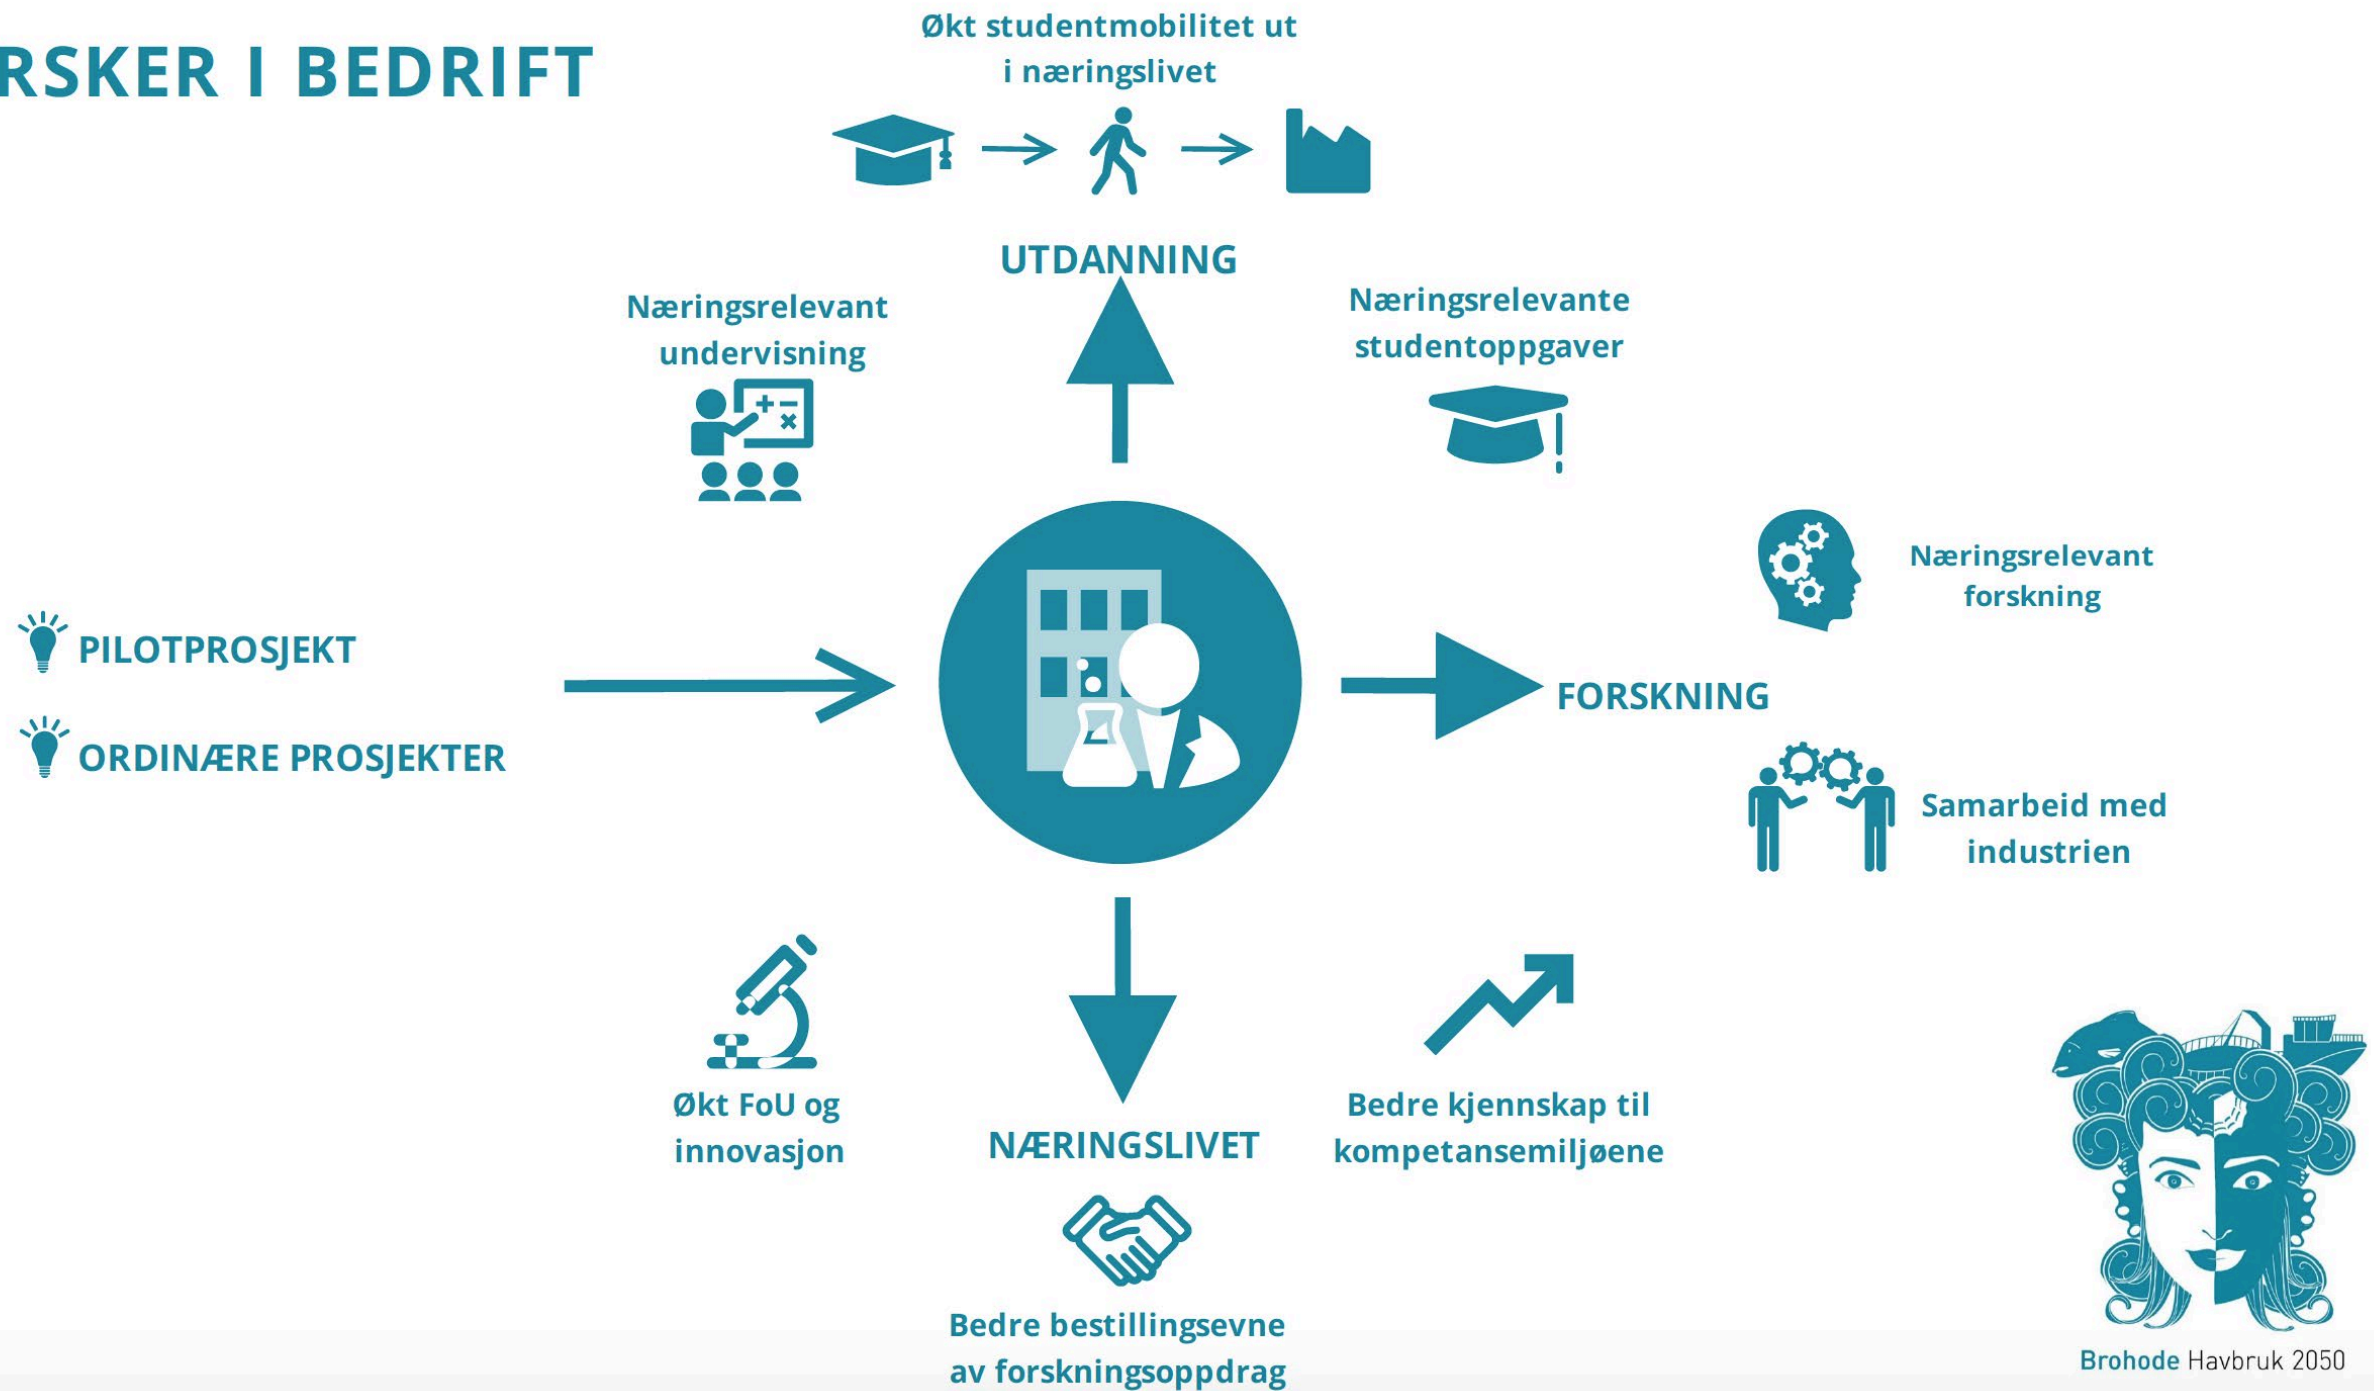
RSKER I BEDRIFT

Økt studentmobilitet ut i næringslivet

UTDANNING

Næringsrelevant undervisning

Næringsrelevante studentoppgaver

PILOTPROSJEKT

ORDINÆRE PROSJEKTER

Næringsrelevant forskning

FORSKNING

Samarbeid med industrien

Økt FoU og innovasjon

NÆRINGSLIVET

Bedre kjennskap til kompetansemiljøene

Bedre bestillingsevne av forskningsoppdrag

Brohode Havbruk 2050